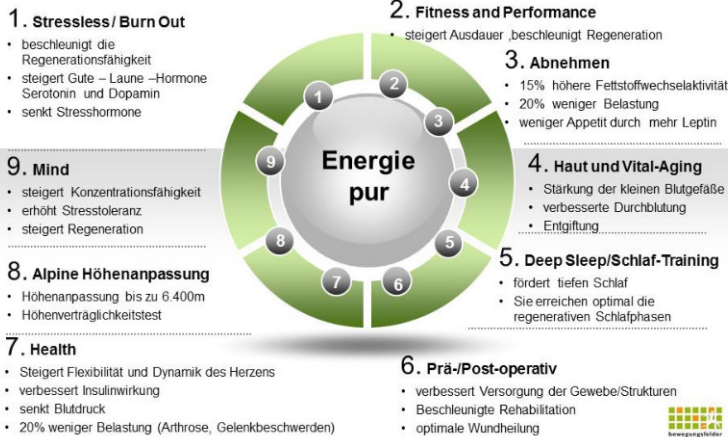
1. Stressless / Burn Out
- beschleunigt die Regenerationsfähigkeit
- steigert Gute – Laune –Hormone Serotonin und Dopamin
- senkt Stresshormone

2. Fitness and Performance
- steigert Ausdauer ,beschleunigt Regeneration

3. Abnehmen
- 15% höhere Fettstoffwechselaktivität
- 20% weniger Belastung
- weniger Appetit durch mehr Leptin

9. Mind
- steigert Konzentrationsfähigkeit
- erhöht Stresstoleranz
- steigert Regeneration

Energie pur

1
2
3
4
5
6
7
8
9

4. Haut und Vital-Aging
- Stärkung der kleinen Blutgefäße
- verbesserte Durchblutung
- Entgiftung

8. Alpine Höhenanpassung
- Höhenanpassung bis zu 6.400m
- Höhenverträglichkeitstest

5. Deep Sleep/Schlaf-Training
- fördert tiefen Schlaf
- Sie erreichen optimal die regenerativen Schlafphasen

7. Health
- Steigert Flexibilität und Dynamik des Herzens
- verbessert Insulinwirkung
- senkt Blutdruck
- 20% weniger Belastung (Arthrose, Gelenkbeschwerden)

6. Prä-/Post-operativ
- verbessert Versorgung der Gewebe/Strukturen
- Beschleunigte Rehabilitation
- optimale Wundheilung

bewegungsfelder